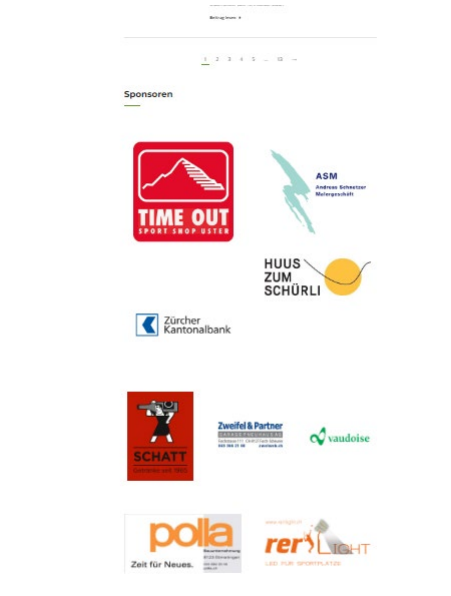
Beitrag lesen »

1 2 3 4 5 … 10 →

Sponsoren

TIME OUT
SPORT SHOP USTER

ASM
Andreas Schnetzer
Malergeschäft

HUUS
ZUM
SCHÜRLI

Zürcher
Kantonalbank

SCHATT
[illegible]

Zweifel & Partner
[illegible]

vaudoise

polla
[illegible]
Zeit für Neues.

www.rerlight.ch
rer LIGHT
LED FÜR SPORTPLÄTZE